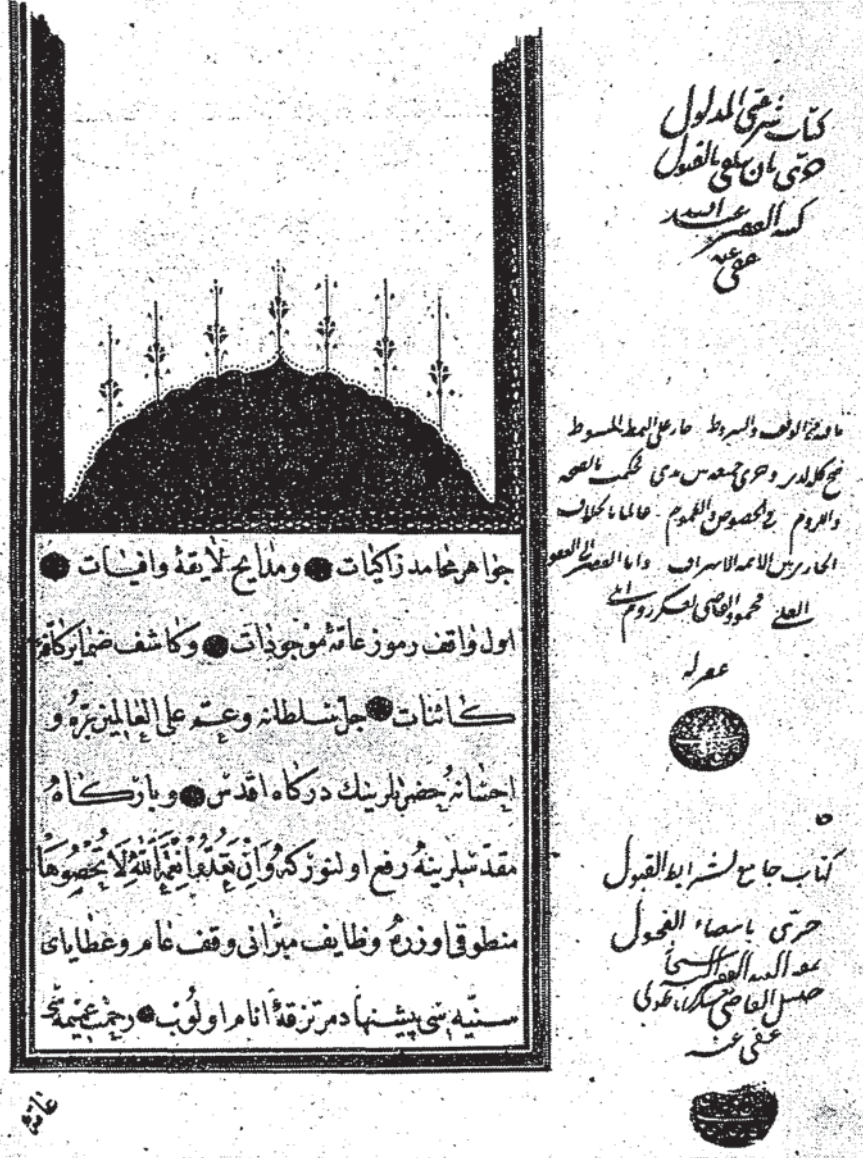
جواهر محامد زاكيات ● ومدايح لايقة وافيات ●
اول واقف رموز عامة موجودات ● وكاشف ضماير كافة
كائنات ● جل سلطانه وعم على العالمين بره و
احسانه حضرتلرينك دركاه اقدس ● وباركاه
مقدسلرينه رفع اولنور كه وان تعدوا نعمة الله لا تحصوها
منطوقي اوزره وظايف ميراثي وقف عام وعطاياي
سنيه سي پيشنها دمرتزقة انام اولوب ● وجمت غنيمة

كتاب نشر على المدلول
حتى بان على القبول
كتبه الفقير عبد الله
عفي عنه

ما وجد الوقف والشروط جامع الخط المبسوط
في كلا الدر وحرى جمعه من مدى نكت الفقه
والروم في الخصوص العموم عالما بالخلاف
المحاذر بين الائمة الاشراف واما الفقير الى العفو
العلي محمود القاضي بعسكر روم ايلي
عفي له

كتاب جامع لشرايط القبول
حري باسعاف المقبول
عبد الله الفقير السيد
حسن القاضي بعسكر اناطولي
عفي عنه

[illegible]